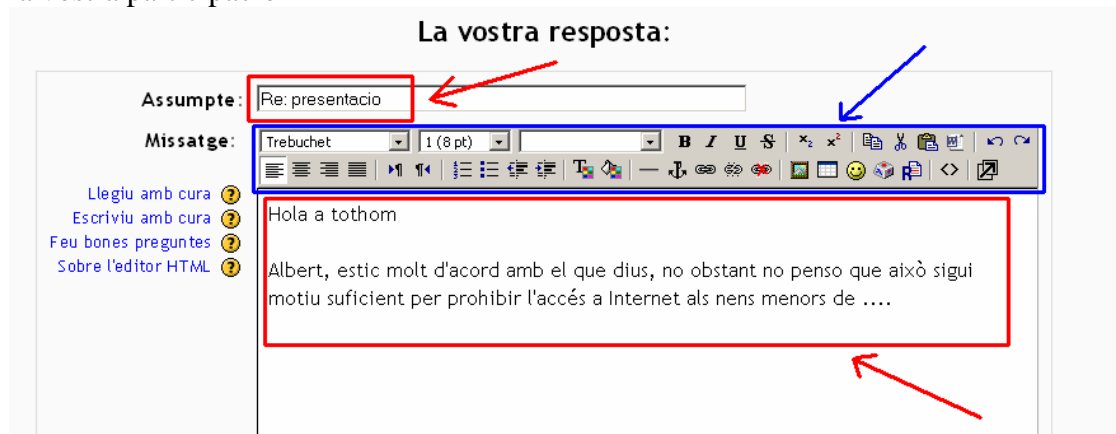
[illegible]

La vostra resposta:

Assumpte: Re: presentacio

Missatge: Trebuchet 1 (8 pt)

B I U S $x_2$ $x^2$

Llegiu amb cura ?
Escriviu amb cura ?
Feu bones preguntes ?
Sobre l'editor HTML ?

Hola a tothom

Albert, estic molt d'acord amb el que dius, no obstant no penso que això sigui motiu suficient per prohibir l'accés a Internet als nens menors de ....